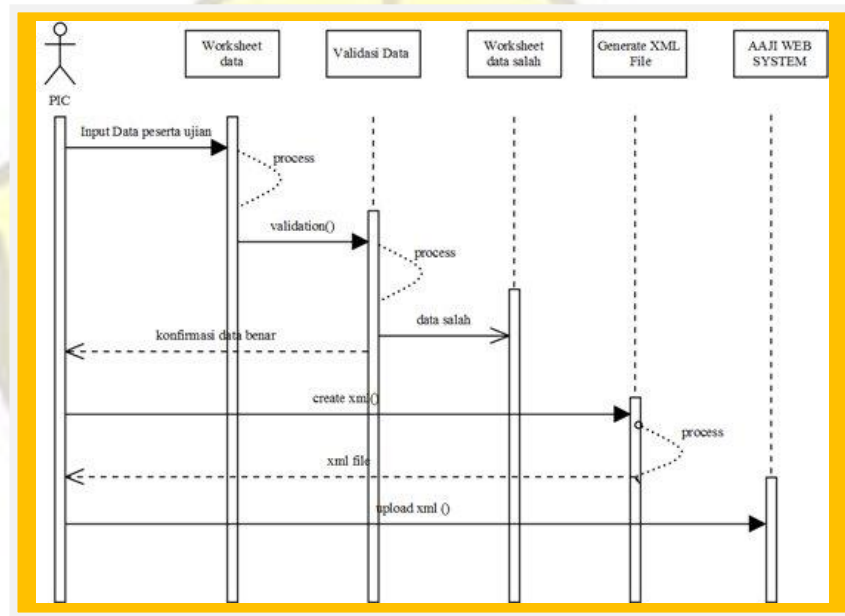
PIC

Worksheet data

Validasi Data

Worksheet data salah

Generate XML File

AAJI WEB SYSTEM

Input Data peserta ujian

process

validation()

process

data salah

konfirmasi data benar

create xml()

process

xml file

upload xml ()